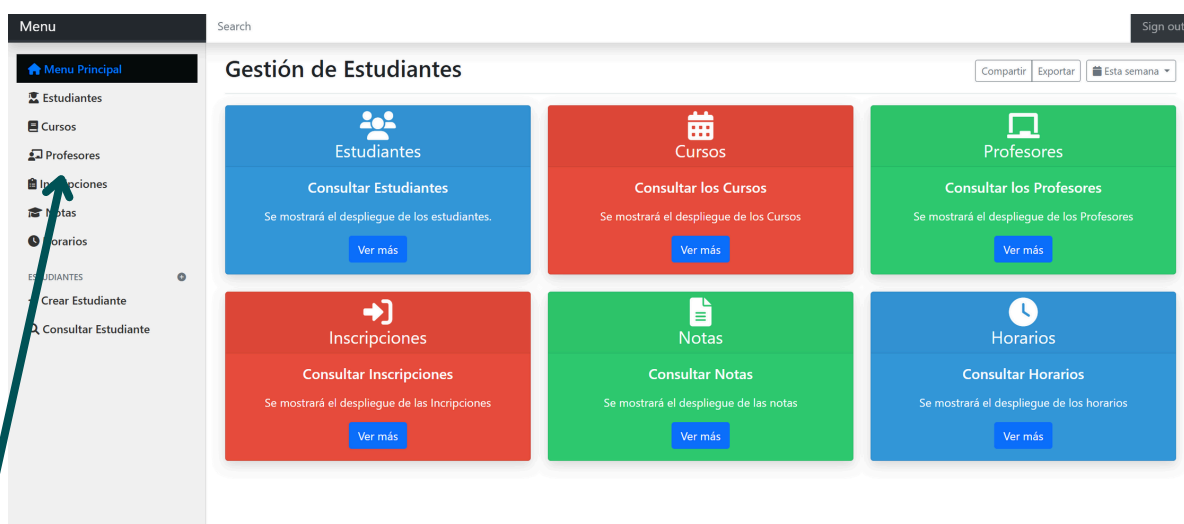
Menu

Search

Sign out

Menu Principal
Estudiantes
Cursos
Profesores
Inscripciones
Notas
Horarios

ESTUDIANTES
Crear Estudiante
Consultar Estudiante

Gestión de Estudiantes

Compartir Exportar Esta semana

Estudiantes
Consultar Estudiantes
Se mostrará el despliegue de los estudiantes.
Ver más

Cursos
Consultar los Cursos
Se mostrará el despliegue de los Cursos
Ver más

Profesores
Consultar los Profesores
Se mostrará el despliegue de los Profesores
Ver más

Inscripciones
Consultar Inscripciones
Se mostrará el despliegue de las Incripciones
Ver más

Notas
Consultar Notas
Se mostrará el despliegue de las notas
Ver más

Horarios
Consultar Horarios
Se mostrará el despliegue de los horarios
Ver más